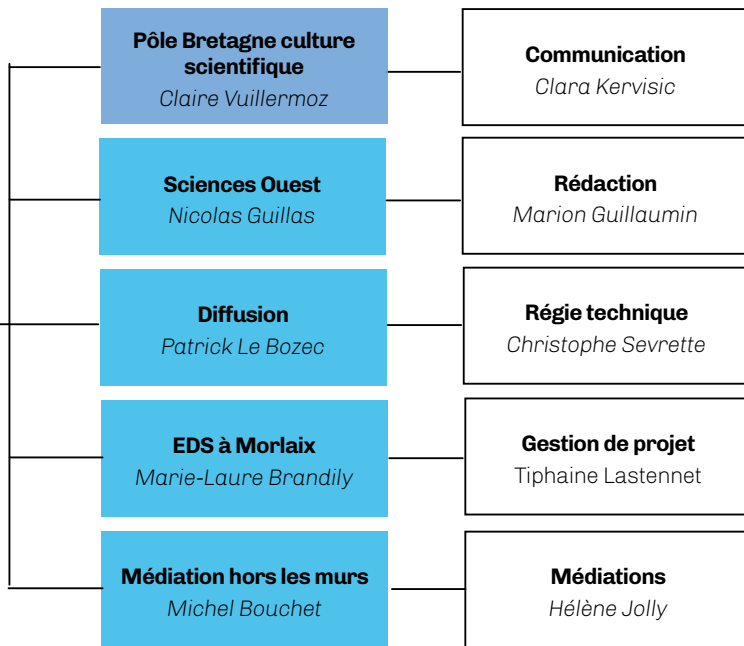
Pôle Bretagne culture scientifique
Claire Vuillermoz

Communication
Clara Kervisic

Sciences Ouest
Nicolas Guillas

Rédaction
Marion Guillaumin

Diffusion
Patrick Le Bozec

Régie technique
Christophe Sevrette

EDS à Morlaix
Marie-Laure Brandily

Gestion de projet
Tiphaine Lastennet

Médiation hors les murs
Michel Bouchet

Médiations
Hélène Jolly